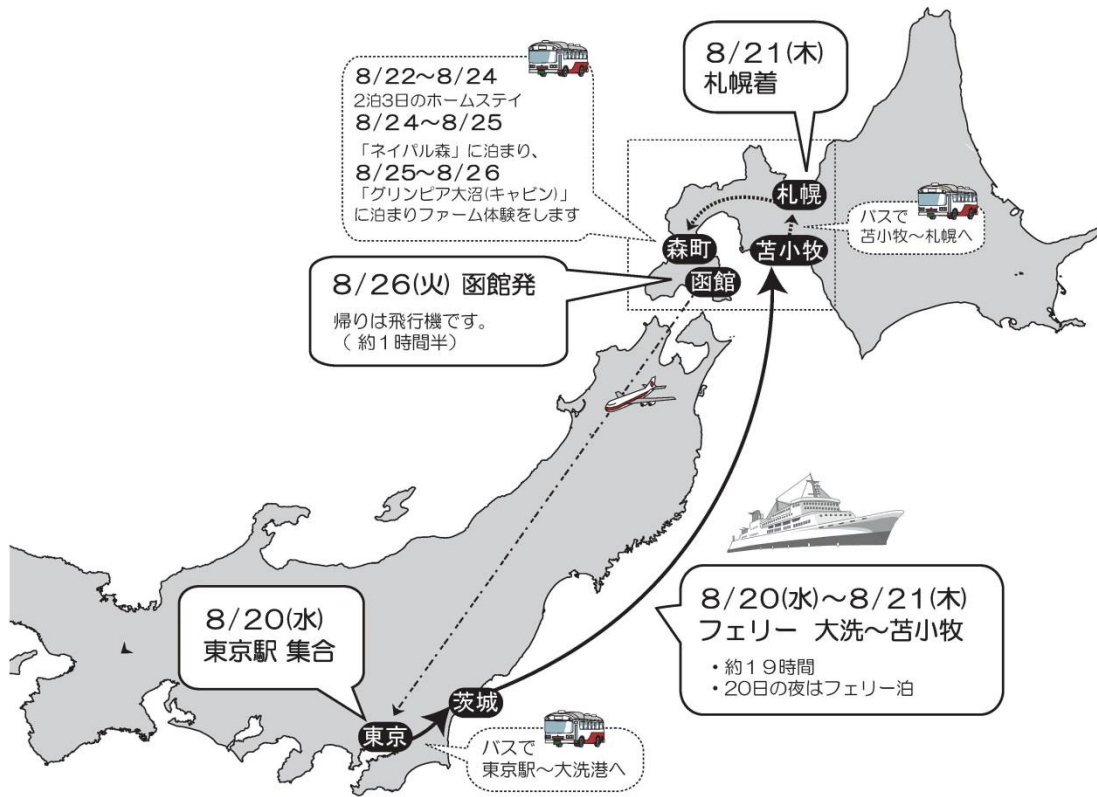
8/22～8/24
2泊3日のホームステイ
8/24～8/25
「ネイパル森」に泊まり、
8/25～8/26
「グリンピア大沼(キャビン)」に泊まりファーム体験をします

8/21(木)
札幌着

札幌

バスで
苫小牧～札幌へ

森町

苫小牧

函館

8/26(火) 函館発
帰りは飛行機です。
(約1時間半)

8/20(水)
東京駅 集合

8/20(水)～8/21(木)
フェリー 大洗～苫小牧
・約19時間
・20日の夜はフェリー泊

茨城

東京

バスで
東京駅～大洗港へ